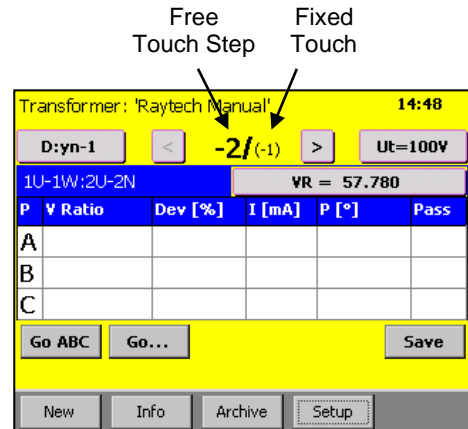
Free Touch Step

Fixed Touch

Transformer: 'Raytech Manual'

14:48

D:yn-1

<

-2/(-1)

>

Ut=100V

1U-1W:2U-2N

VR = 57.780

| P | V Ratio | Dev [%] | I [mA] | P [°] | Pass |
|---|---|---|---|---|---|
| A | | | | | |
| B | | | | | |
| C | | | | | |

Go ABC

Go...

Save

New

Info

Archive

Setup